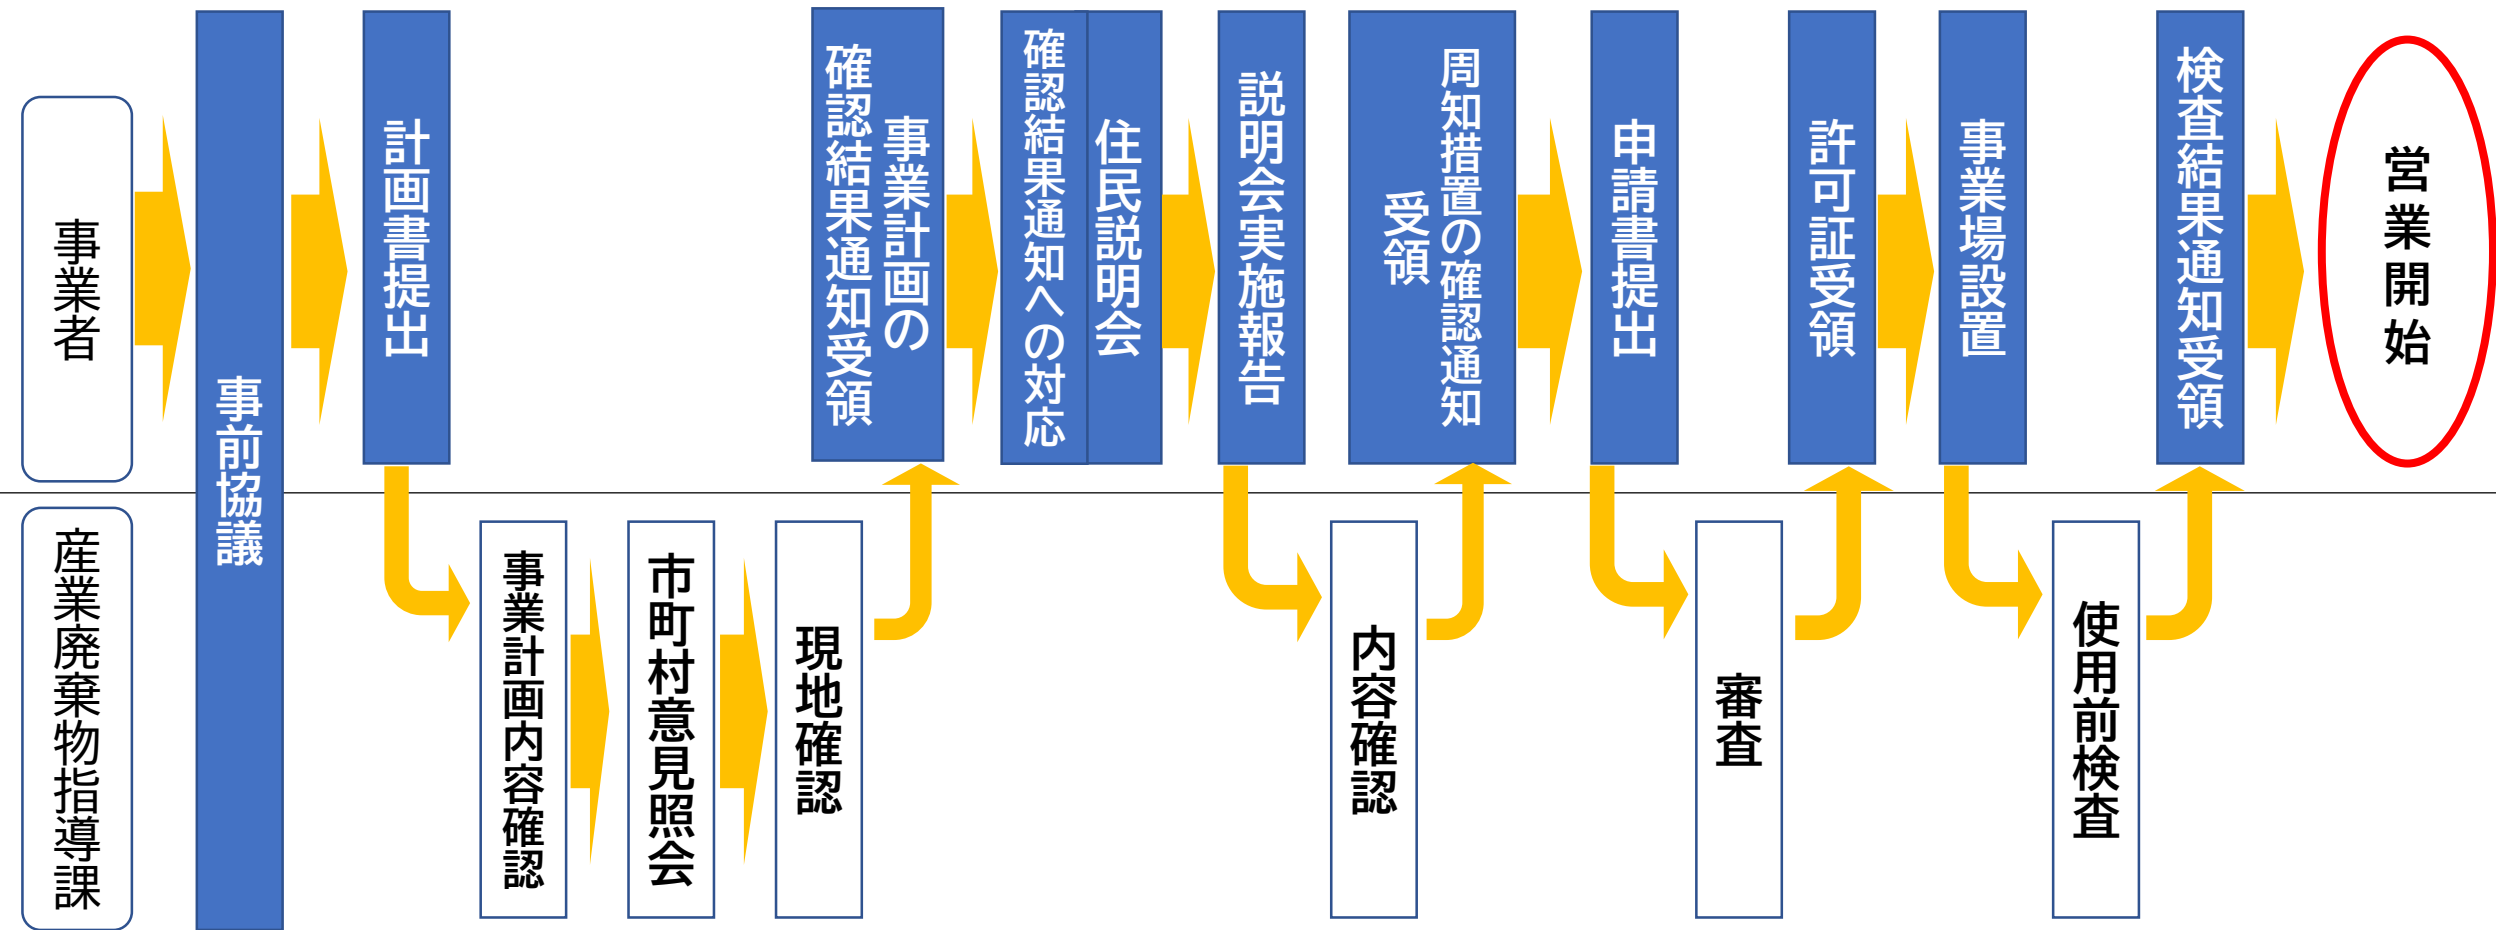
事業者

産業廃棄物指導課

事前協議

計画書提出

事業計画内容確認

市町村意見照会

現地確認

事業計画の確認結果通知受領

確認結果通知への対応

住民説明会

説明会実施報告

内容確認

周知措置の確認通知受領

申請書提出

審査

許可証受領

事業場設置

使用前検査

検査結果通知受領

営業開始